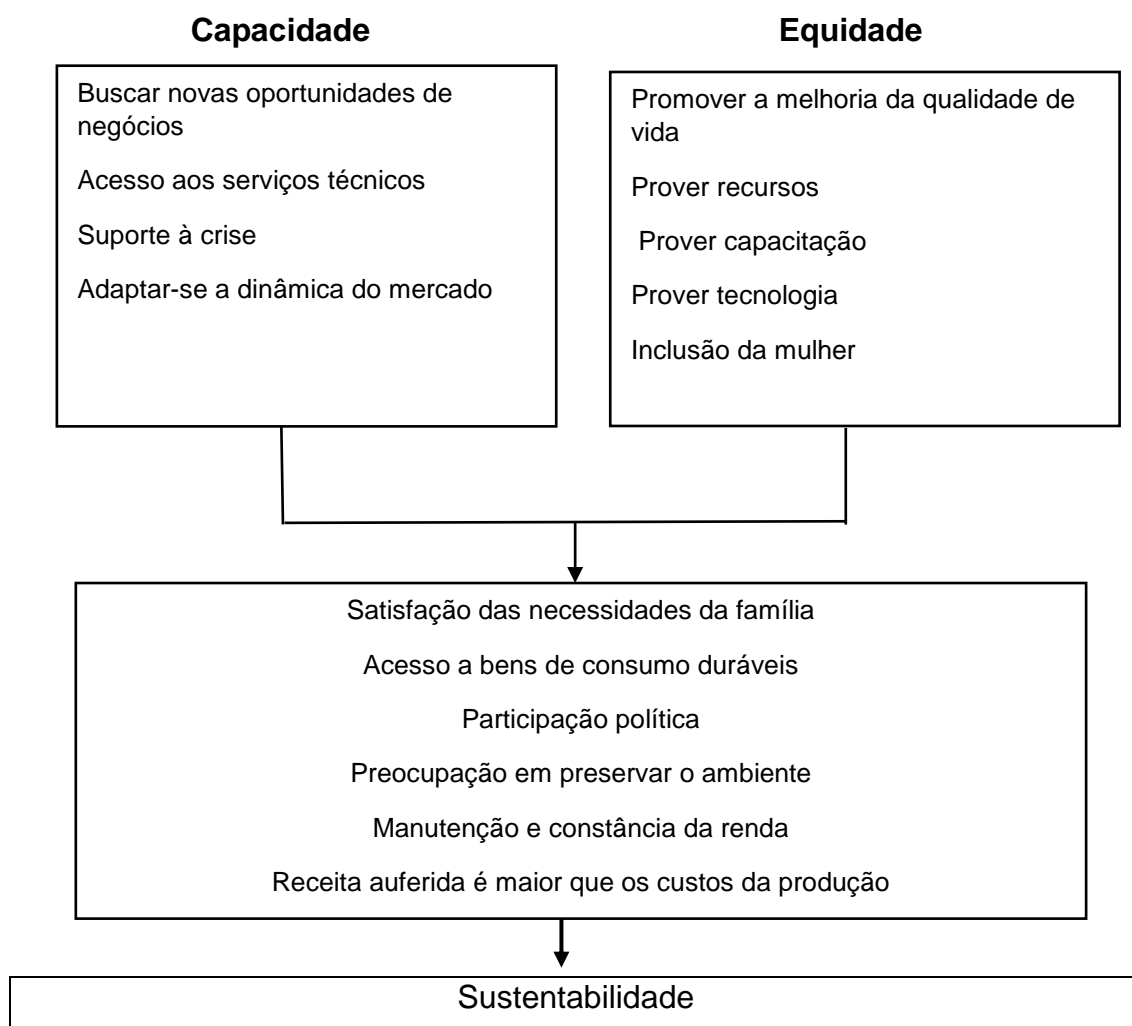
Capacidade

Equidade

Buscar novas oportunidades de negócios

Acesso aos serviços técnicos

Suporte à crise

Adaptar-se a dinâmica do mercado

Promover a melhoria da qualidade de vida

Prover recursos

Prover capacitação

Prover tecnologia

Inclusão da mulher

Satisfação das necessidades da família

Acesso a bens de consumo duráveis

Participação política

Preocupação em preservar o ambiente

Manutenção e constância da renda

Receita auferida é maior que os custos da produção

Sustentabilidade